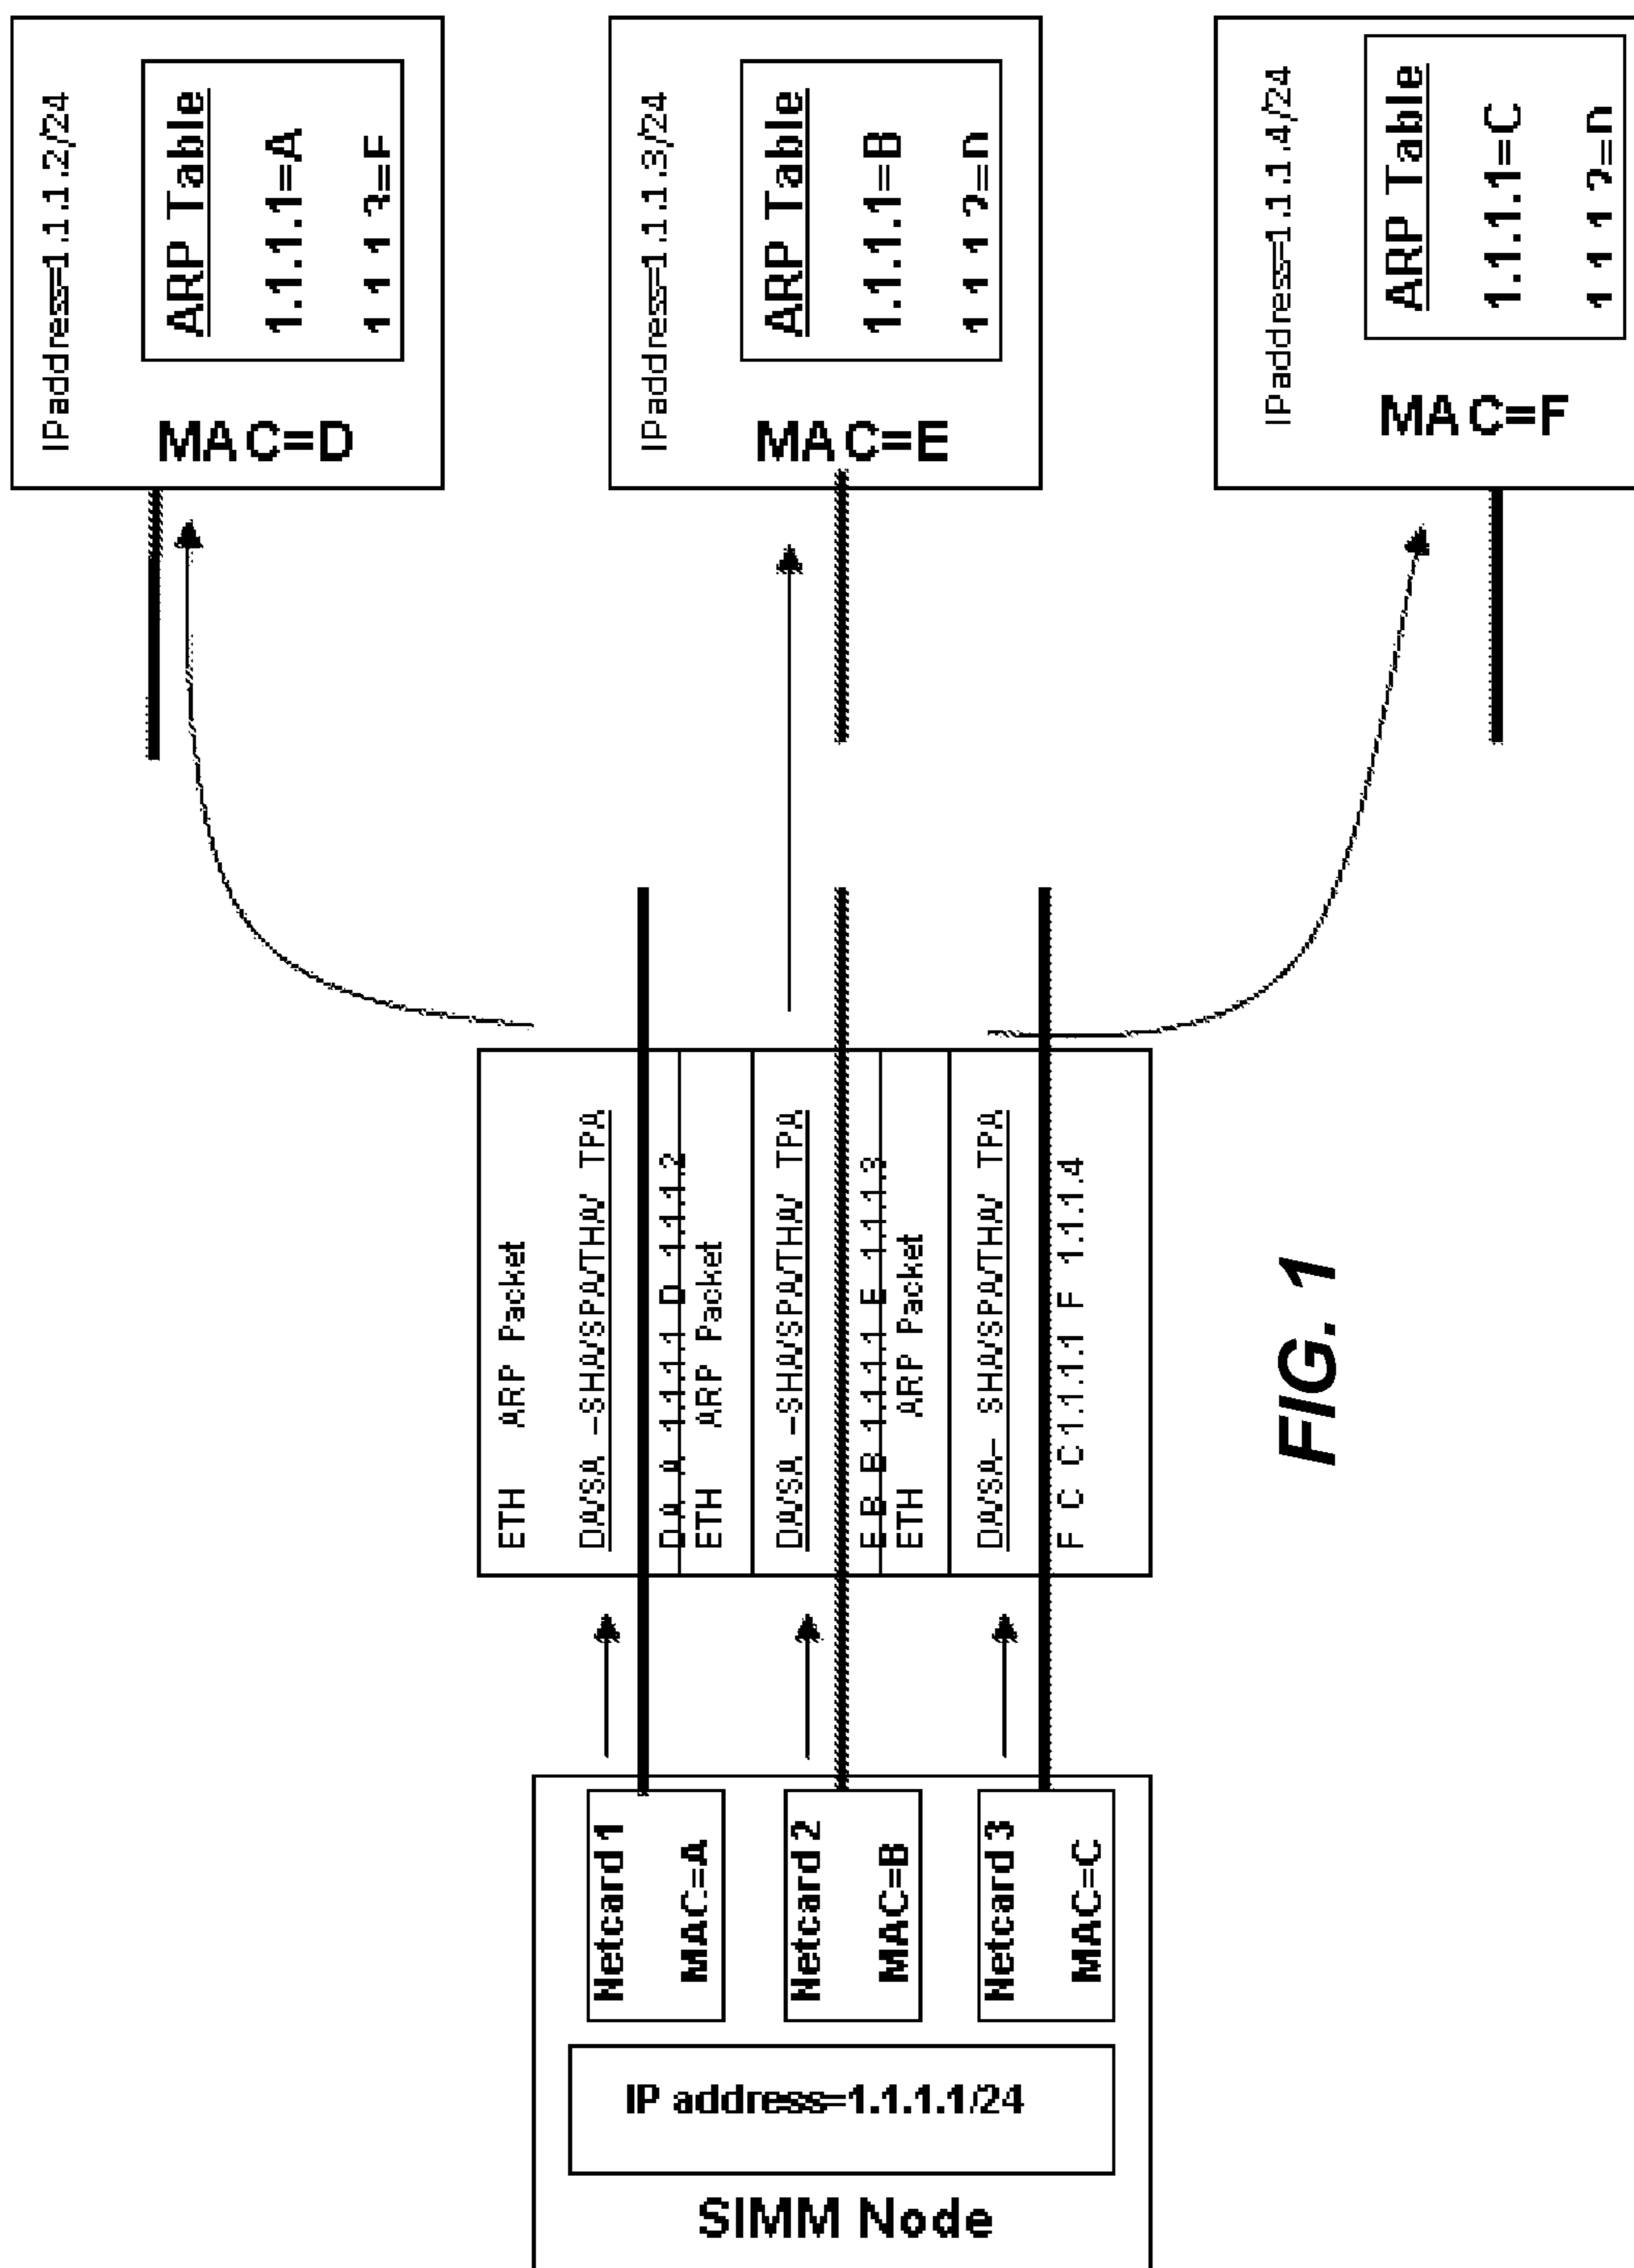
IPaddress=1.1.1.2/24
ARP Table
1.1.1.1=A
1.1.1.3=F
MAC=D

IPaddress=1.1.1.3/24
ARP Table
1.1.1.1=B
1.1.1.2=D
MAC=E

IPaddress=1.1.1.4/24
ARP Table
1.1.1.1=C
1.1.1.2=D
MAC=F

| ETH | ARP Packet |
|---|---|
| DA/SA | SHA/SPA/THA/ TPA |
| D A | A 1.1.1.1 D 1.1.1.2 |

| ETH | ARP Packet |
|---|---|
| DA/SA | SHA/SPA/THA/ TPA |
| E B | B 1.1.1.1 E 1.1.1.3 |

| ETH | ARP Packet |
|---|---|
| DA/SA | SHA/SPA/THA/ TPA |
| F C | C 1.1.1.1 F 1.1.1.4 |

FIG. 1

Netcard 1
MAC=A
Netcard 2
MAC=B
Netcard 3
MAC=C
IP address=1.1.1.1/24
SIMM Node